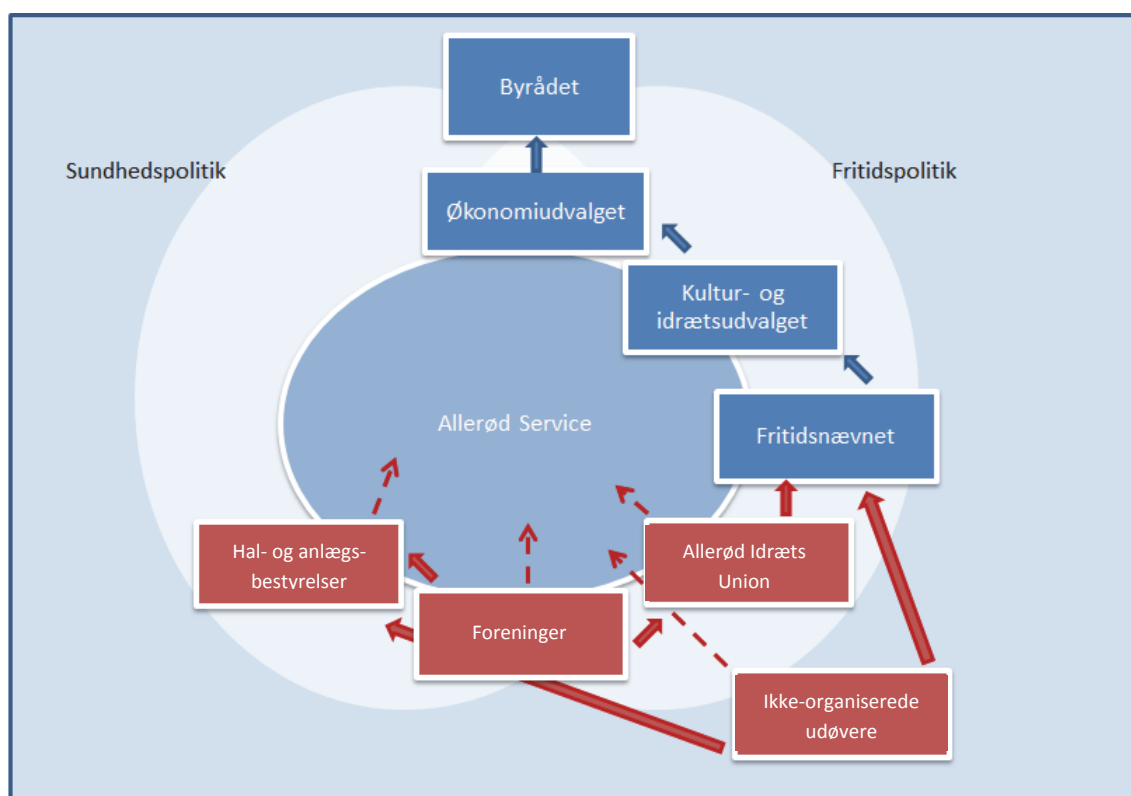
Byrådet

Sundhedspolitik

Fritidspolitik

Økonomiudvalget

Kultur- og idrætsudvalget

Allerød Service

Fritidsnævnet

Hal- og anlægsbestyrelser

Allerød Idræts Union

Foreninger

Ikke-organiserede udøvere